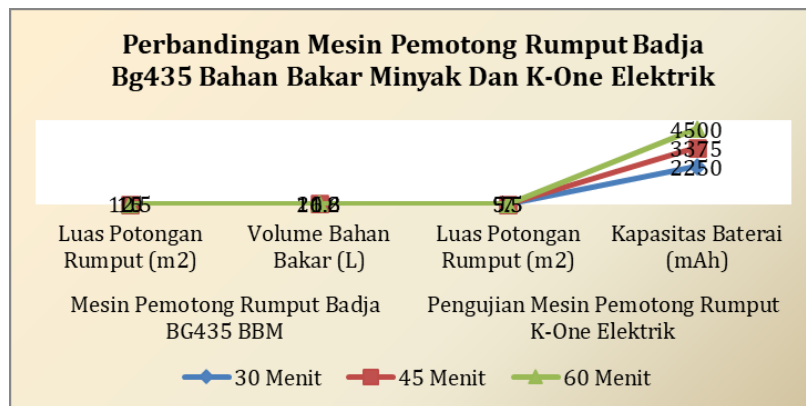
Perbandingan Mesin Pemotong Rumput Badja Bg435 Bahan Bakar Minyak Dan K-One Elektrik

4500
3375
2250

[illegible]
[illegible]
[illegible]

Luas Potongan Rumput (m2)
Volume Bahan Bakar (L)
Luas Potongan Rumput (m2)
Kapasitas Baterai (mAh)

Mesin Pemotong Rumput Badja BG435 BBM
Pengujian Mesin Pemotong Rumput K-One Elektrik

30 Menit
45 Menit
60 Menit